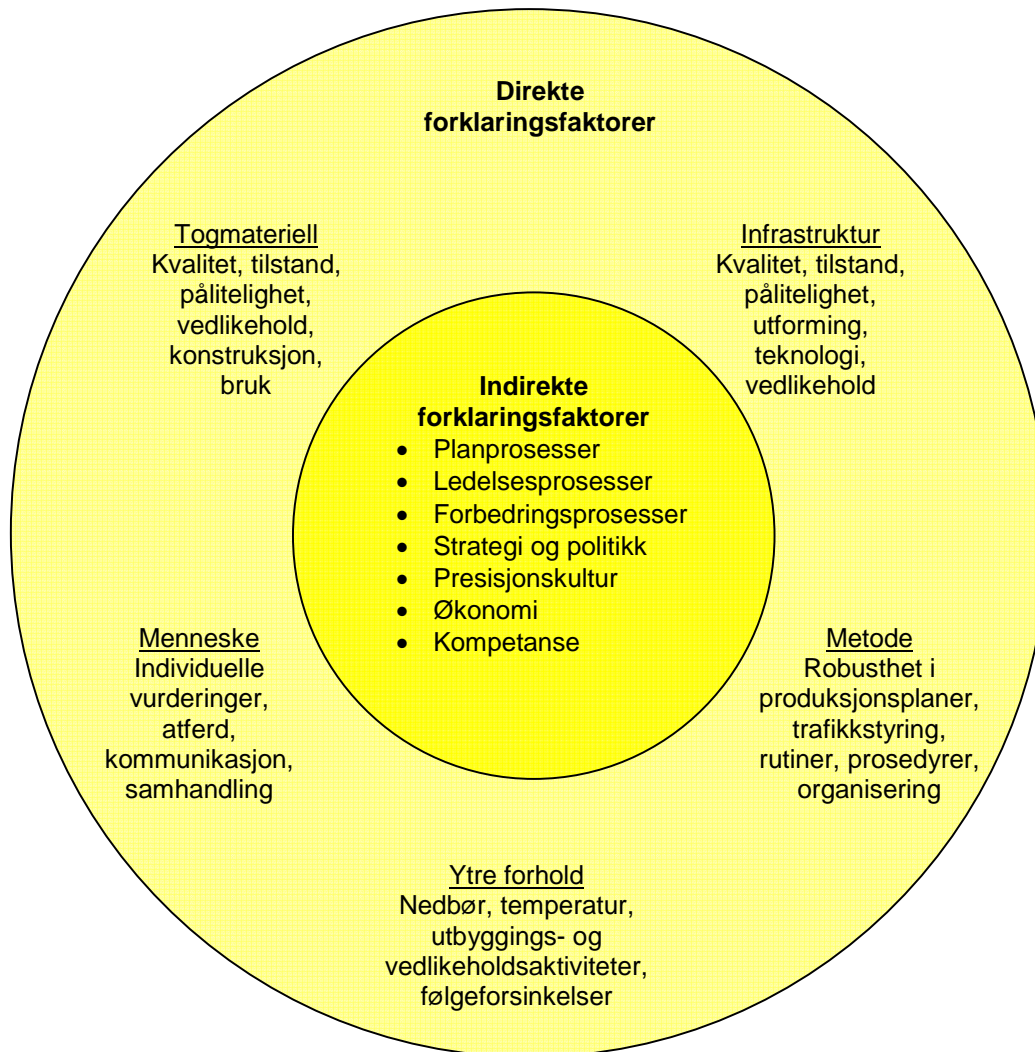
**Direkte forklaringsfaktorer**

Togmateriell
Kvalitet, tilstand, pålitelighet, vedlikehold, konstruksjon, bruk

Infrastruktur
Kvalitet, tilstand, pålitelighet, utforming, teknologi, vedlikehold

**Indirekte forklaringsfaktorer**
- Planprosesser
- Ledelsesprosesser
- Forbedringsprosesser
- Strategi og politikk
- Presisjonskultur
- Økonomi
- Kompetanse

Menneske
Individuelle vurderinger, atferd, kommunikasjon, samhandling

Metode
Robusthet i produksjonsplaner, trafikkstyring, rutiner, prosedyrer, organisering

Ytre forhold
Nedbør, temperatur, utbyggings- og vedlikeholdsaktiviteter, følgeforsinkelser